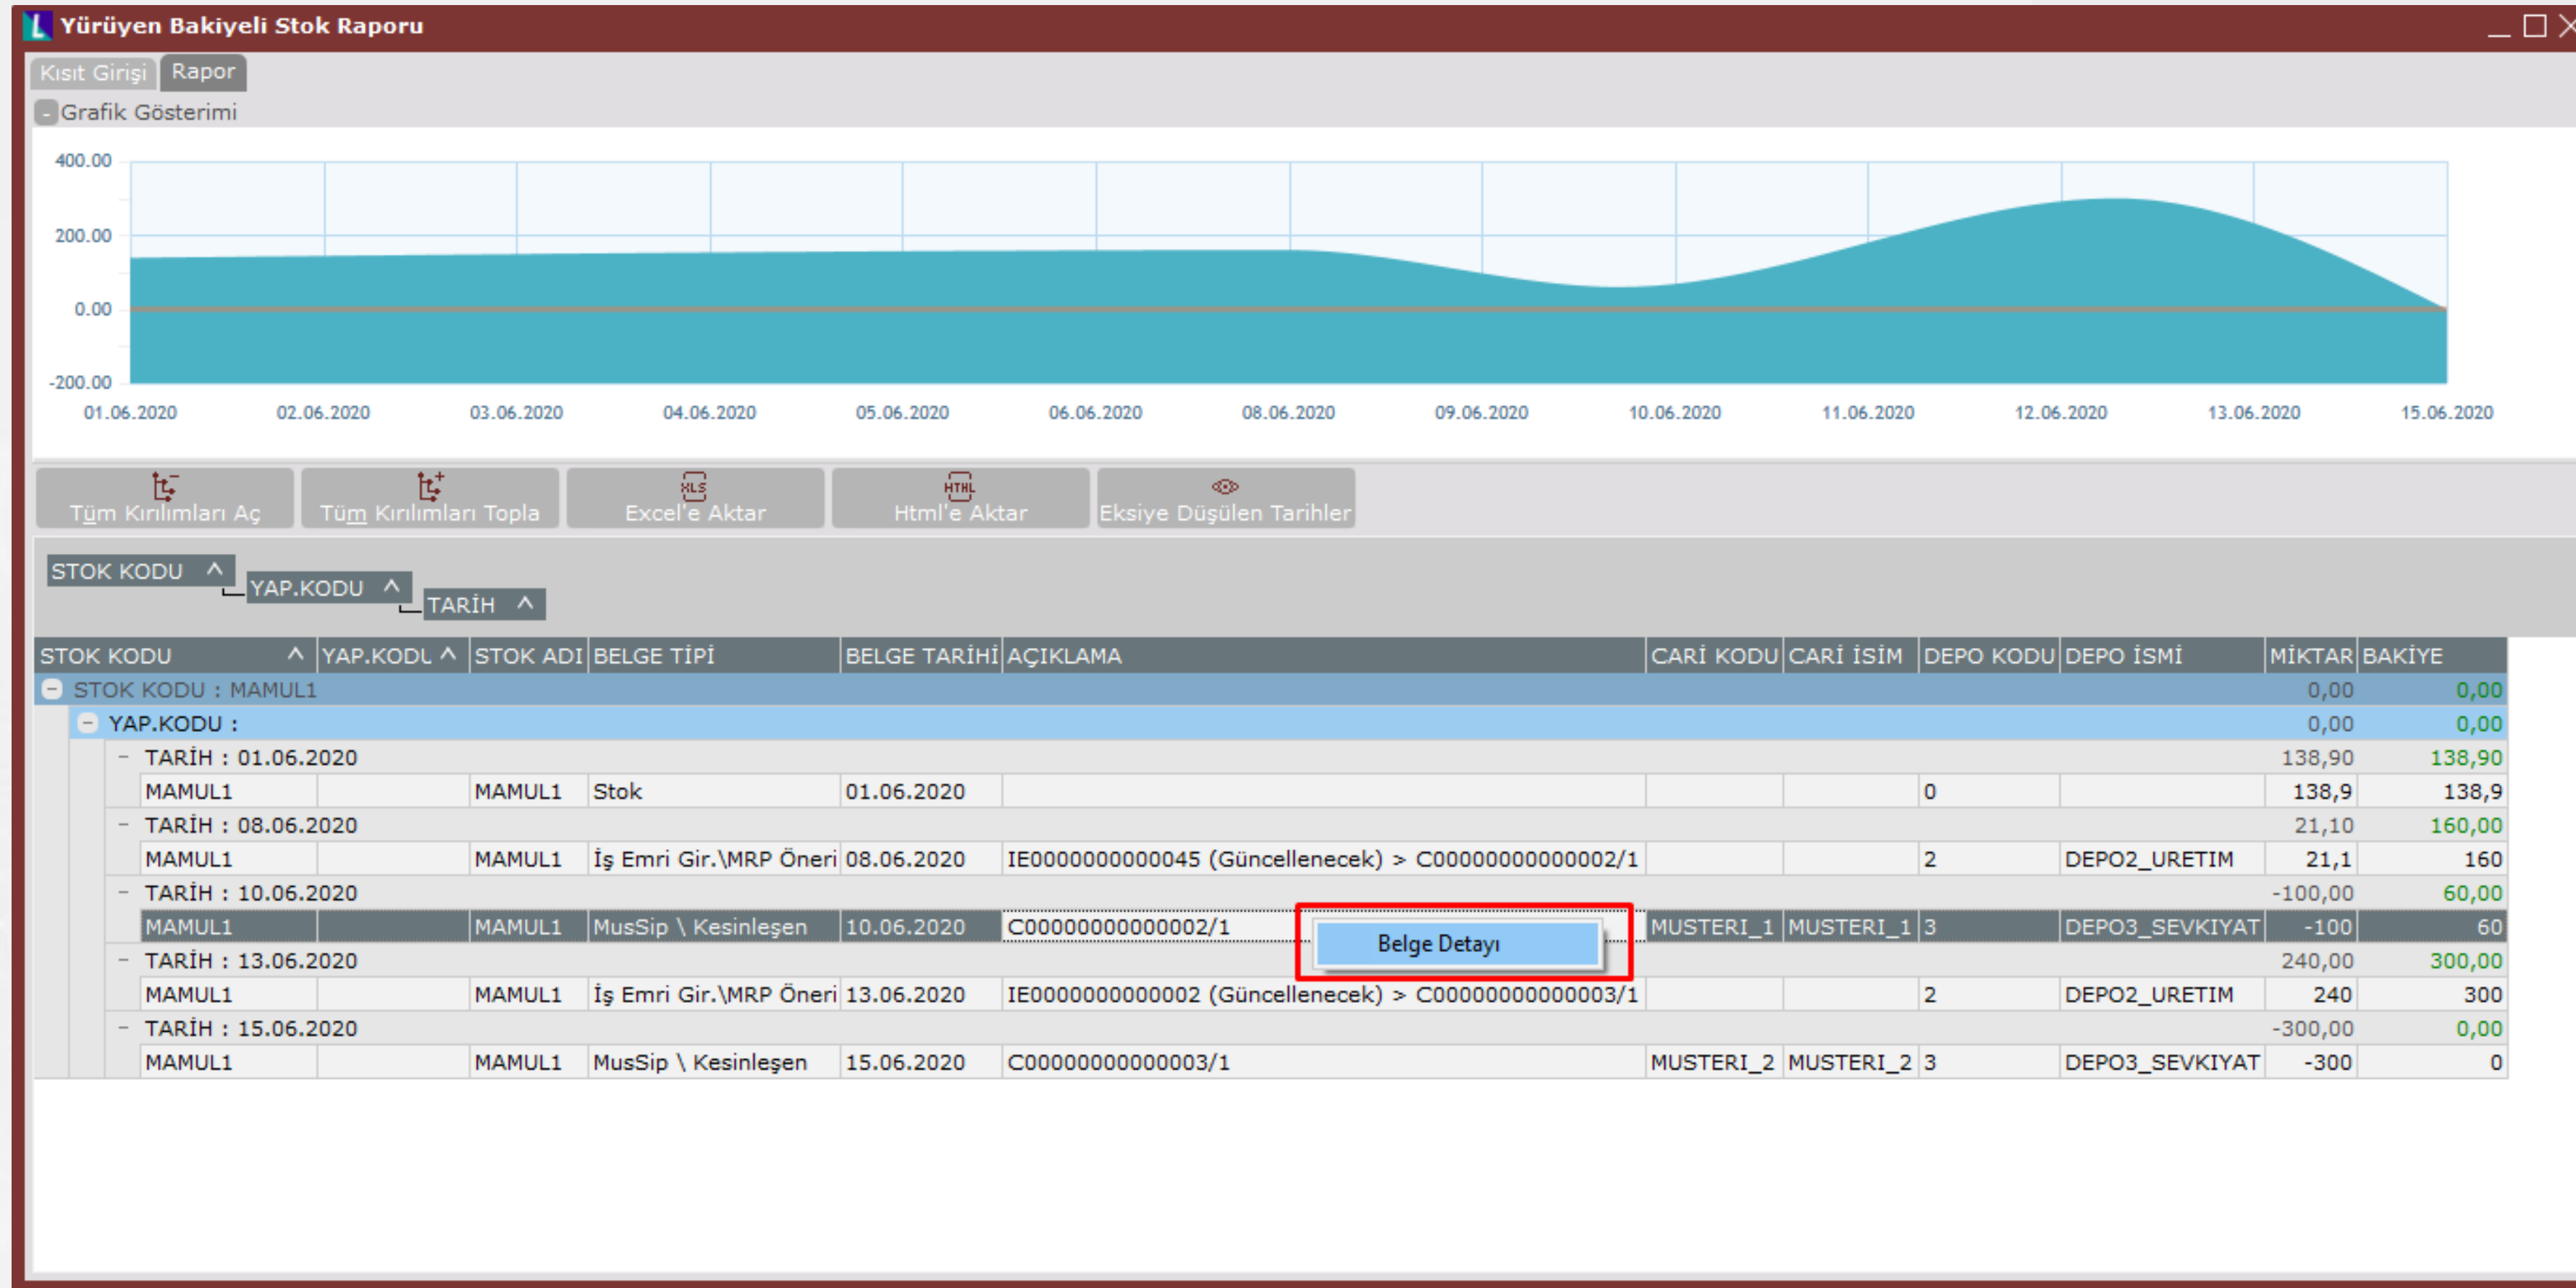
Yürüyen Bakiyeli Stok Raporu

Kısıt Girişi | Rapor

Grafik Gösterimi

400.00
200.00
0.00
-200.00

01.06.2020 02.06.2020 03.06.2020 04.06.2020 05.06.2020 06.06.2020 08.06.2020 09.06.2020 10.06.2020 11.06.2020 12.06.2020 13.06.2020 15.06.2020

Tüm Kırılımları Aç | Tüm Kırılımları Topla | XLS Excel'e Aktar | HTML Html'e Aktar | Eksiye Düşülen Tarihler

STOK KODU ^ | YAP.KODU ^ | TARİH ^

| STOK KODU ^ | YAP.KODU ^ | STOK ADI | BELGE TİPİ | BELGE TARİHİ | AÇIKLAMA | CARİ KODU | CARİ İSİM | DEPO KODU | DEPO İSMİ | MİKTAR | BAKİYE |
|---|---|---|---|---|---|---|---|---|---|---|---|
| STOK KODU : MAMUL1 | | | | | | | | | | 0,00 | 0,00 |
| YAP.KODU : | | | | | | | | | | 0,00 | 0,00 |
| TARİH : 01.06.2020 | | | | | | | | | | 138,90 | 138,90 |
| MAMUL1 | | MAMUL1 | Stok | 01.06.2020 | | | | 0 | | 138,9 | 138,9 |
| TARİH : 08.06.2020 | | | | | | | | | | 21,10 | 160,00 |
| MAMUL1 | | MAMUL1 | İş Emri Gir.\MRP Öneri | 08.06.2020 | IE0000000000045 (Güncellenecek) > C00000000000002/1 | | | 2 | DEPO2_URETIM | 21,1 | 160 |
| TARİH : 10.06.2020 | | | | | | | | | | -100,00 | 60,00 |
| MAMUL1 | | MAMUL1 | MusSip \ Kesinleşen | 10.06.2020 | C00000000000002/1 | MUSTERI_1 | MUSTERI_1 | 3 | DEPO3_SEVKIYAT | -100 | 60 |
| TARİH : 13.06.2020 | | | | | | | | | | 240,00 | 300,00 |
| MAMUL1 | | MAMUL1 | İş Emri Gir.\MRP Öneri | 13.06.2020 | IE0000000000002 (Güncellenecek) > C00000000000003/1 | | | 2 | DEPO2_URETIM | 240 | 300 |
| TARİH : 15.06.2020 | | | | | | | | | | -300,00 | 0,00 |
| MAMUL1 | | MAMUL1 | MusSip \ Kesinleşen | 15.06.2020 | C00000000000003/1 | MUSTERI_2 | MUSTERI_2 | 3 | DEPO3_SEVKIYAT | -300 | 0 |

Belge Detayı